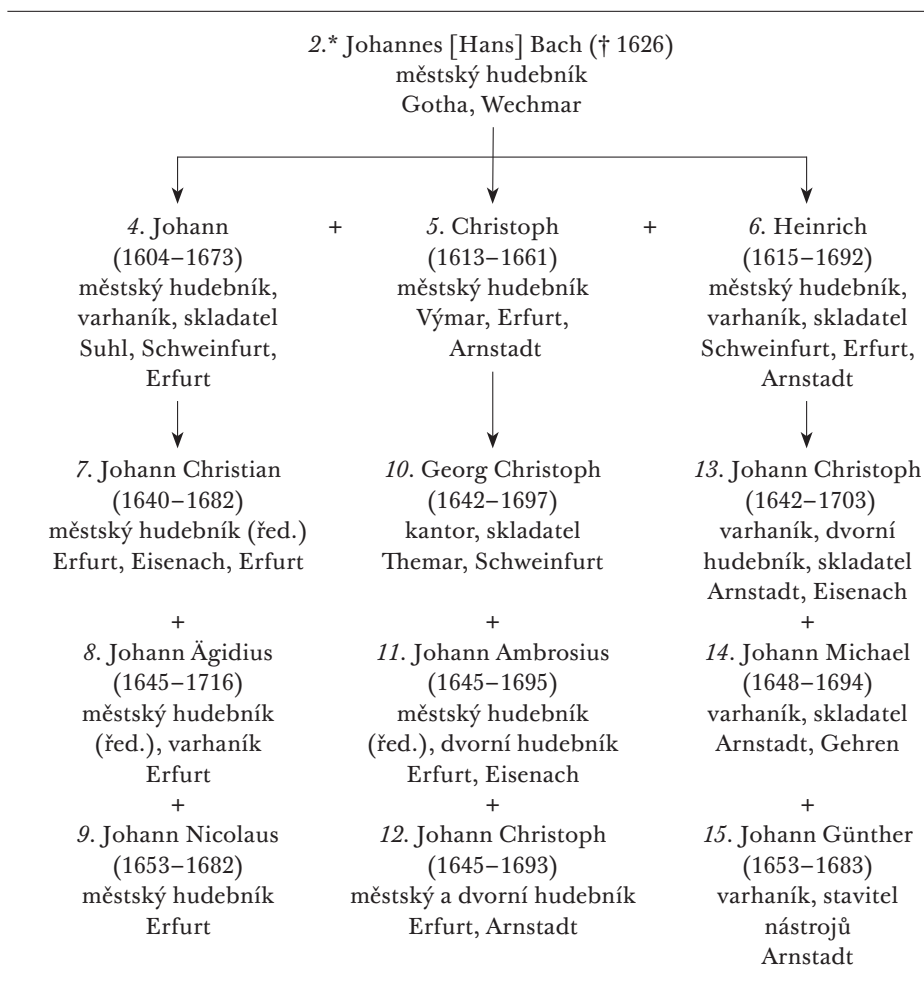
2.* Johannes [Hans] Bach († 1626)
městský hudebník
Gotha, Wechmar

4. Johann
(1604–1673)
městský hudebník, varhaník, skladatel
Suhl, Schweinfurt, Erfurt

+

5. Christoph
(1613–1661)
městský hudebník
Výmar, Erfurt, Arnstadt

+

6. Heinrich
(1615–1692)
městský hudebník, varhaník, skladatel
Schweinfurt, Erfurt, Arnstadt

7. Johann Christian
(1640–1682)
městský hudebník (řed.)
Erfurt, Eisenach, Erfurt

+

8. Johann Ägidius
(1645–1716)
městský hudebník (řed.), varhaník
Erfurt

+

9. Johann Nicolaus
(1653–1682)
městský hudebník
Erfurt

10. Georg Christoph
(1642–1697)
kantor, skladatel
Themar, Schweinfurt

+

11. Johann Ambrosius
(1645–1695)
městský hudebník (řed.), dvorní hudebník
Erfurt, Eisenach

+

12. Johann Christoph
(1645–1693)
městský a dvorní hudebník
Erfurt, Arnstadt

13. Johann Christoph
(1642–1703)
varhaník, dvorní hudebník, skladatel
Arnstadt, Eisenach

+

14. Johann Michael
(1648–1694)
varhaník, skladatel
Arnstadt, Gehren

+

15. Johann Günther
(1653–1683)
varhaník, stavitel nástrojů
Arnstadt